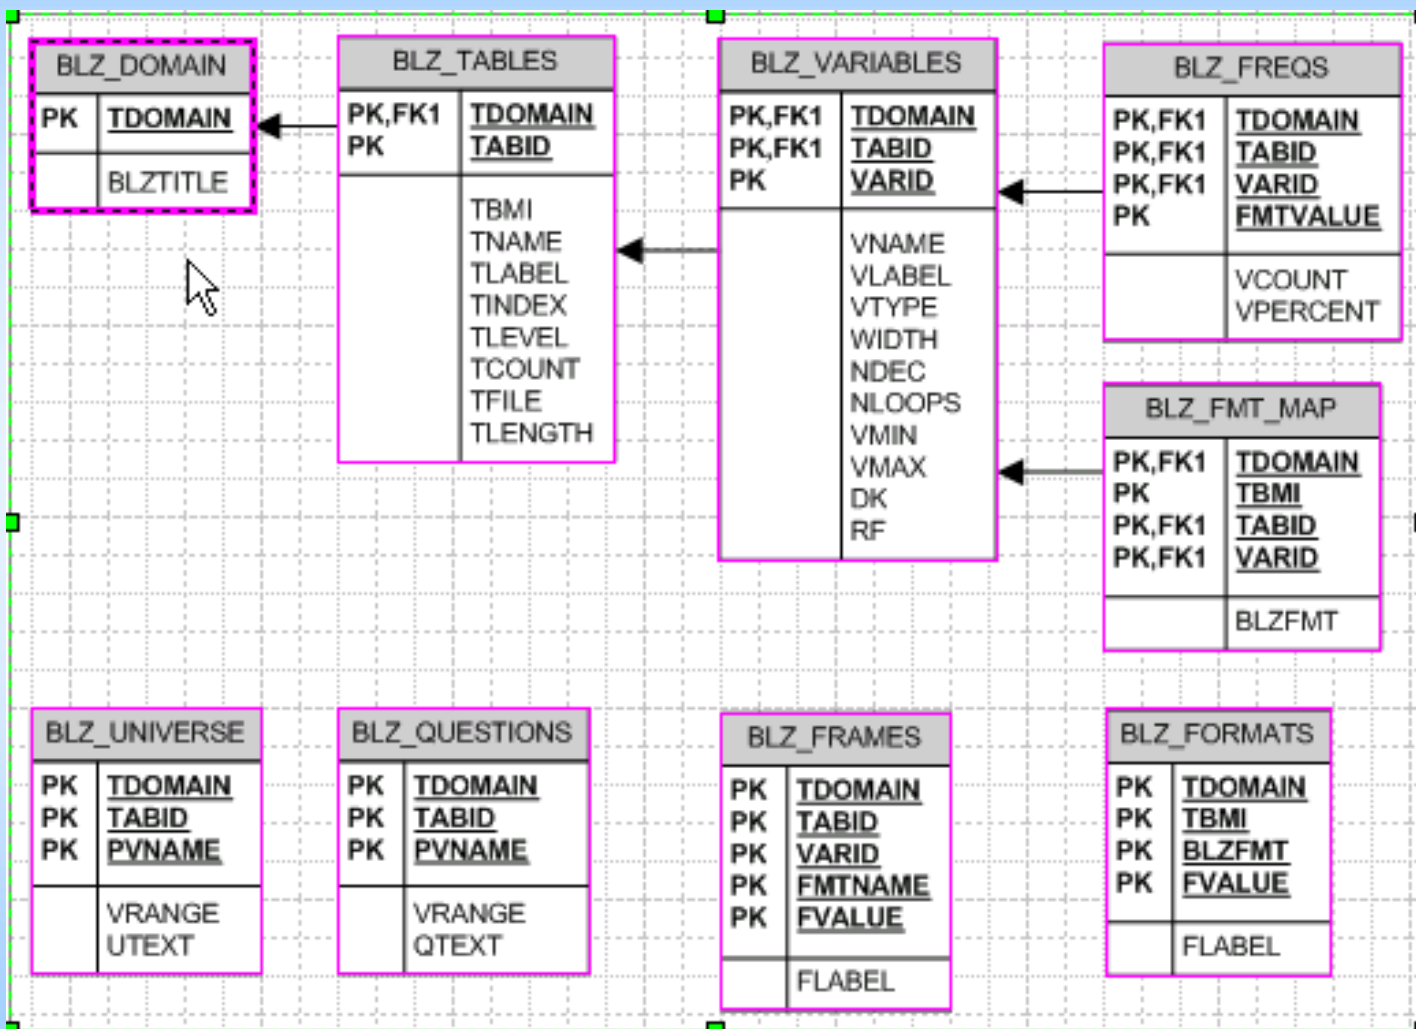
BLZ_DOMAIN

| PK | TDOMAIN |
|---|---|
| | BLZTITLE |

BLZ_TABLES

| PK,FK1<br>PK | TDOMAIN<br>TABID |
|---|---|
| | TBMI<br>TNAME<br>TLABEL<br>TINDEX<br>TLEVEL<br>TCOUNT<br>TFILE<br>TLENGTH |

BLZ_VARIABLES

| PK,FK1<br>PK,FK1<br>PK | TDOMAIN<br>TABID<br>VARID |
|---|---|
| | VNAME<br>VLABEL<br>VTYPE<br>WIDTH<br>NDEC<br>NLOOPS<br>VMIN<br>VMAX<br>DK<br>RF |

BLZ_FREQS

| PK,FK1<br>PK,FK1<br>PK,FK1<br>PK | TDOMAIN<br>TABID<br>VARID<br>FMTVALUE |
|---|---|
| | VCOUNT<br>VPERCENT |

BLZ_FMT_MAP

| PK,FK1<br>PK<br>PK,FK1<br>PK,FK1 | TDOMAIN<br>TBMI<br>TABID<br>VARID |
|---|---|
| | BLZFMT |

BLZ_UNIVERSE

| PK<br>PK<br>PK | TDOMAIN<br>TABID<br>PVNAME |
|---|---|
| | VRANGE<br>UTEXT |

BLZ_QUESTIONS

| PK<br>PK<br>PK | TDOMAIN<br>TABID<br>PVNAME |
|---|---|
| | VRANGE<br>QTEXT |

BLZ_FRAMES

| PK<br>PK<br>PK<br>PK<br>PK | TDOMAIN<br>TABID<br>VARID<br>FMTNAME<br>FVALUE |
|---|---|
| | FLABEL |

BLZ_FORMATS

| PK<br>PK<br>PK<br>PK | TDOMAIN<br>TBMI<br>BLZFMT<br>FVALUE |
|---|---|
| | FLABEL |